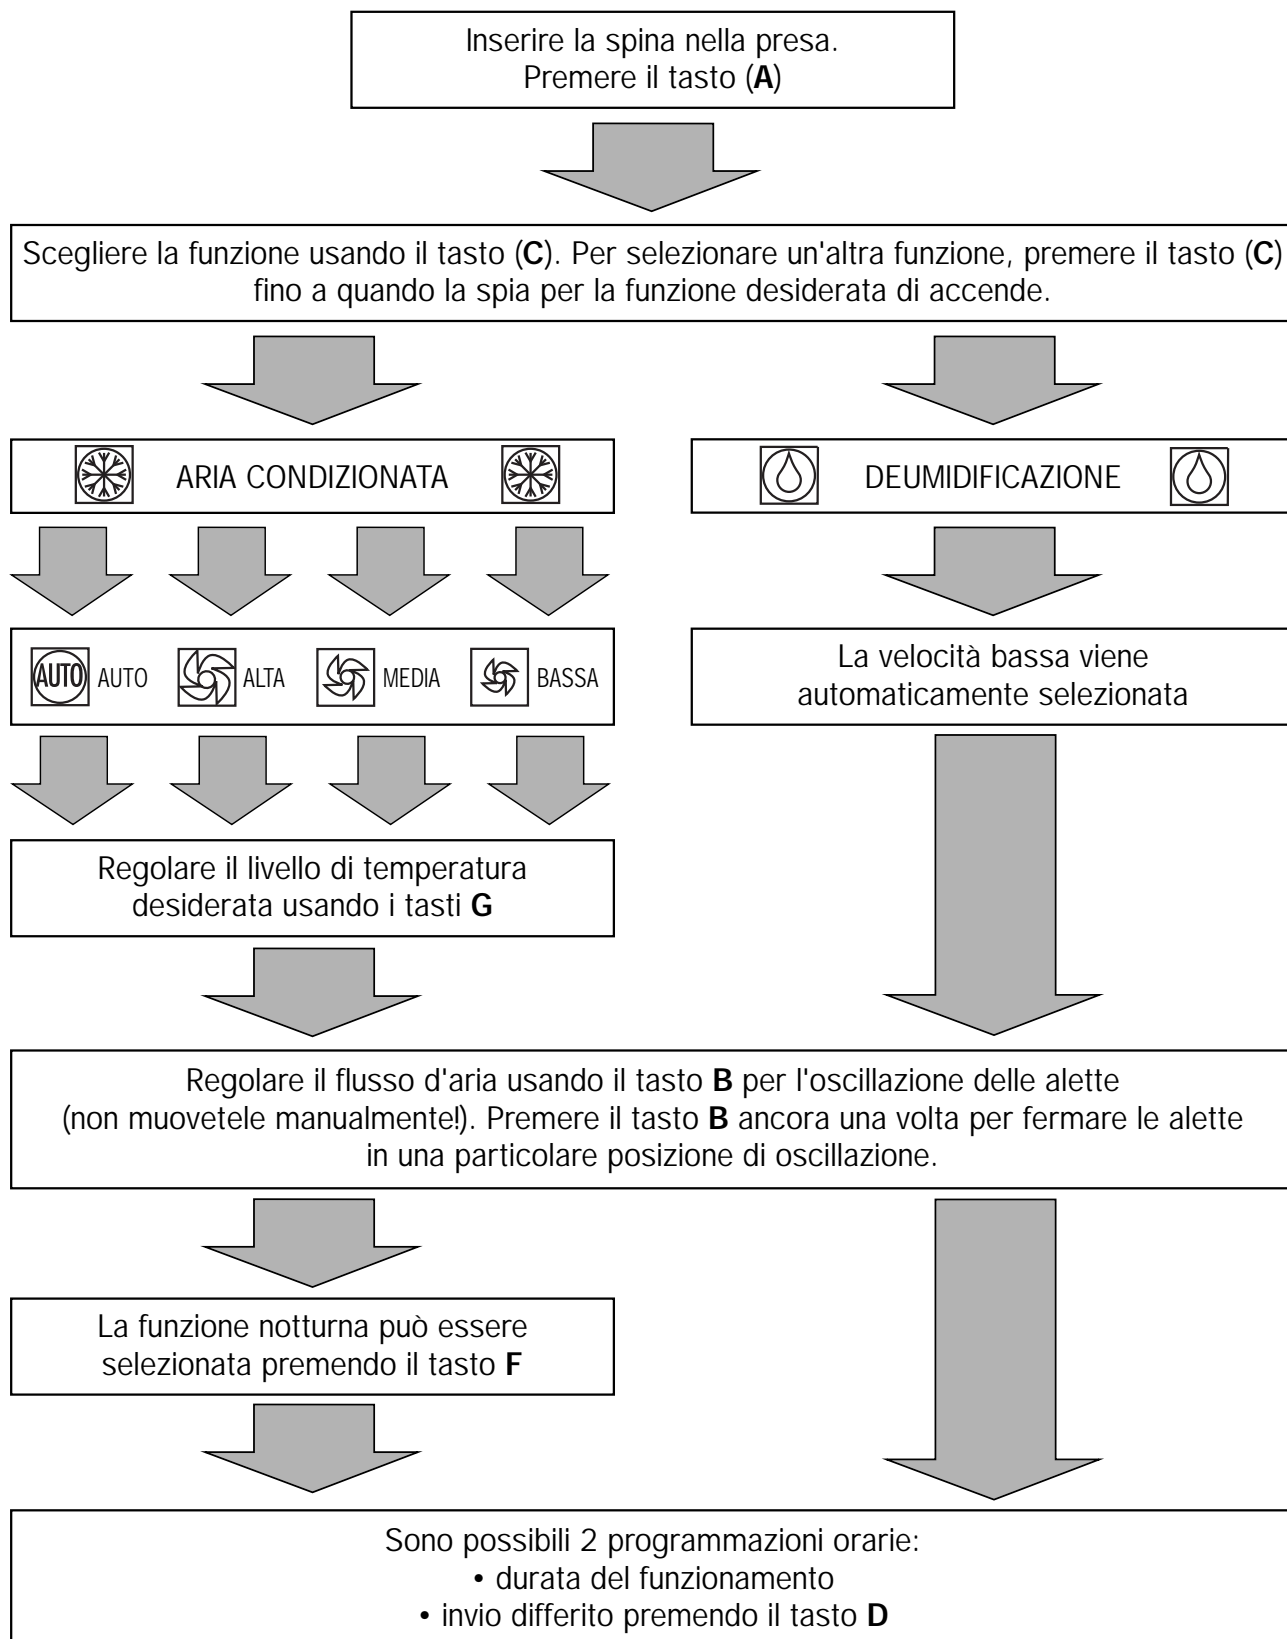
Inserire la spina nella presa.
Premere il tasto (**A**)

Scegliere la funzione usando il tasto (**C**). Per selezionare un'altra funzione, premere il tasto (**C**) fino a quando la spia per la funzione desiderata di accende.

ARIA CONDIZIONATA

DEUMIDIFICAZIONE

AUTO AUTO ALTA MEDIA BASSA

La velocità bassa viene automaticamente selezionata

Regolare il livello di temperatura desiderata usando i tasti **G**

Regolare il flusso d'aria usando il tasto **B** per l'oscillazione delle alette (non muovetele manualmente!). Premere il tasto **B** ancora una volta per fermare le alette in una particolare posizione di oscillazione.

La funzione notturna può essere selezionata premendo il tasto **F**

Sono possibili 2 programmazioni orarie:
• durata del funzionamento
• invio differito premendo il tasto **D**